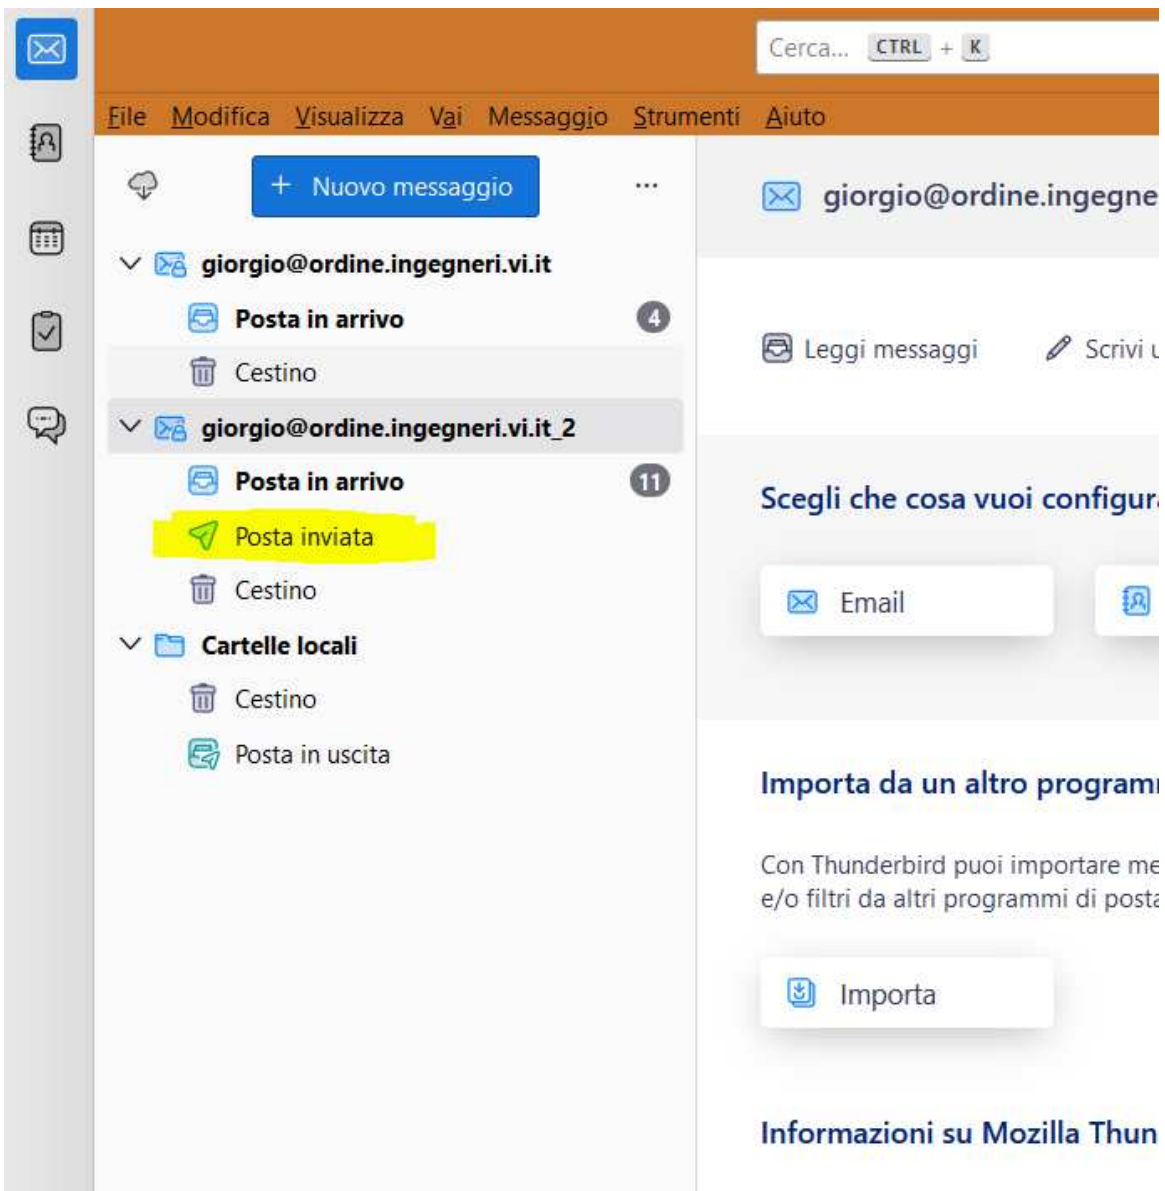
Cerca... CTRL + K

File Modifica Visualizza Vai Messaggio Strumenti Aiuto

+ Nuovo messaggio

...

giorgio@ordine.ingegneri.vi.it

Posta in arrivo 4

Cestino

giorgio@ordine.ingegneri.vi.it_2

Posta in arrivo 11

Posta inviata

Cestino

Cartelle locali

Cestino

Posta in uscita

giorgio@ordine.ingegne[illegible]

Leggi messaggi

Scrivi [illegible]

Scegli che cosa vuoi configur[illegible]

Email

Importa da un altro programm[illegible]

Con Thunderbird puoi importare me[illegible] e/o filtri da altri programmi di post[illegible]

Importa

Informazioni su Mozilla Thun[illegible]